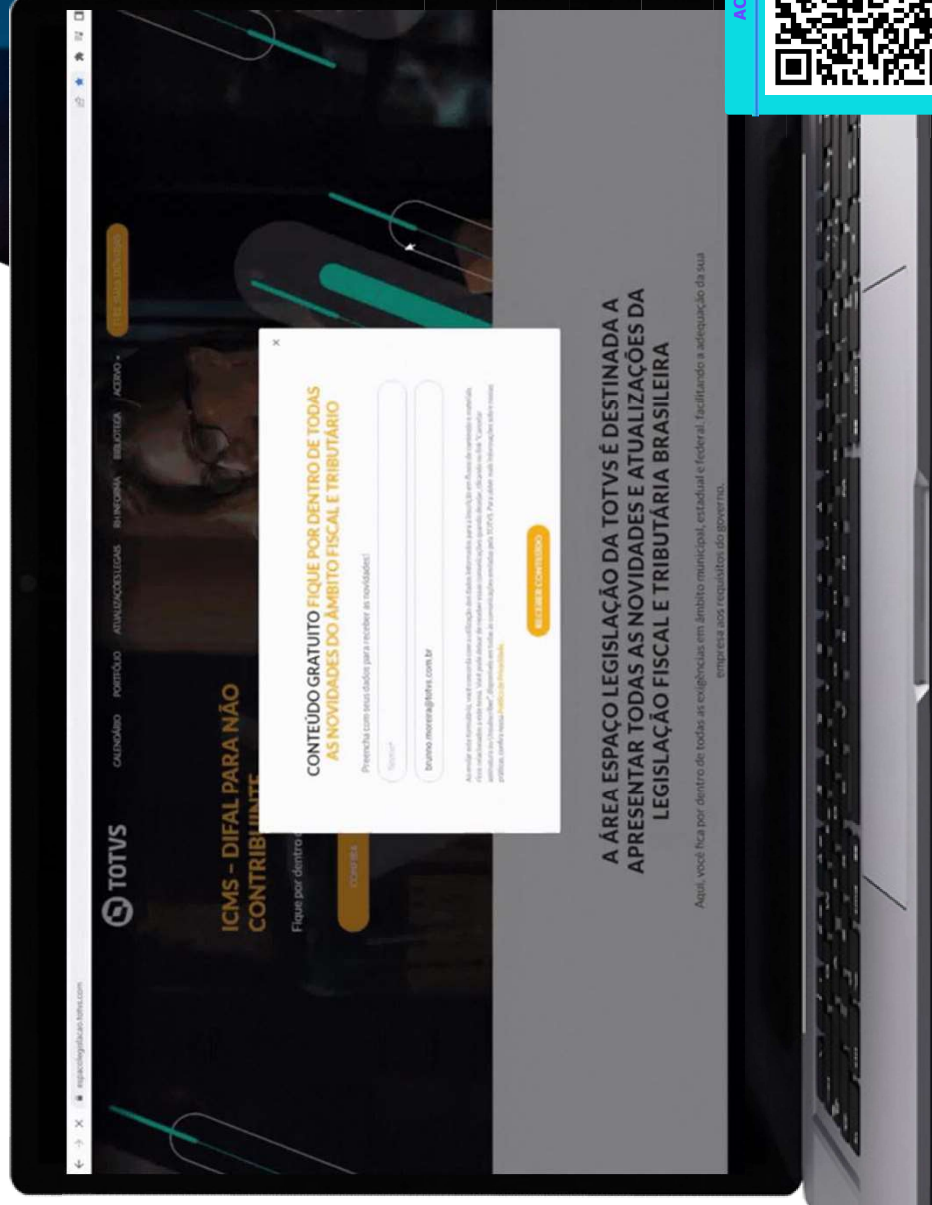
espacolegislacao.totvs.com

TOTVS

CALENDÁRIO PORTFÓLIO ATUALIZAÇÕES LEGAIS RH INFORMA BIBLIOTECA ACERVO

ICMS – DIFAL PARA NÃO CONTRIBUINTE

Fique por dentro

CONFIRA

CONTEÚDO GRATUITO FIQUE POR DENTRO DE TODAS AS NOVIDADES DO ÂMBITO FISCAL E TRIBUTÁRIO

Preencha com seus dados para receber as novidades!

Nome*

brunno.moreira@totvs.com.br

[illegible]

RECEBER CONTEÚDO

A ÁREA ESPAÇO LEGISLAÇÃO DA TOTVS É DESTINADA A APRESENTAR TODAS AS NOVIDADES E ATUALIZAÇÕES DA LEGISLAÇÃO FISCAL E TRIBUTÁRIA BRASILEIRA

Aqui, você fica por dentro de todas as exigências em âmbito municipal, estadual e federal, facilitando a adequação da sua empresa aos requisitos do governo.

AC